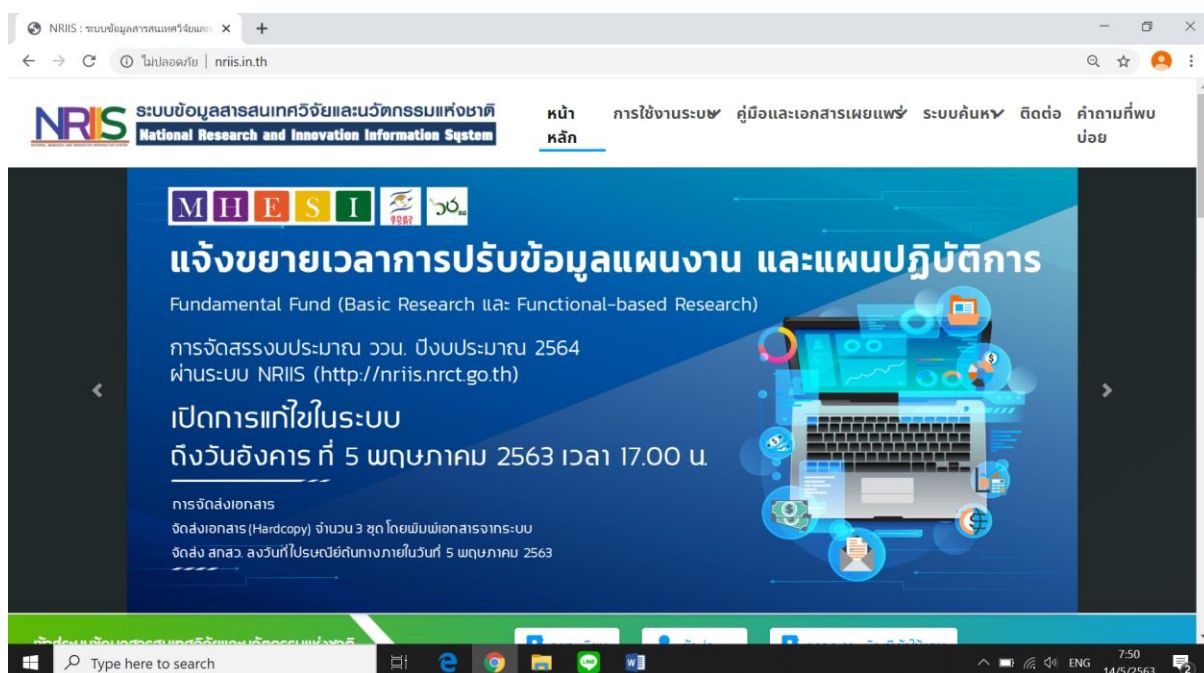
NRIIS : ระบบข้อมูลสารสนเทศวิจัยและ ×

ไม่ปลอดภัย | nriis.in.th

NRIIS ระบบข้อมูลสารสนเทศวิจัยและนวัตกรรมแห่งชาติ National Research and Innovation Information System

หน้าหลัก การใช้งานระบบ คู่มือและเอกสารเผยแพร่ ระบบค้นหา ติดต่อ คำถามที่พบบ่อย

MHESI วช.

แจ้งขยายเวลาการปรับข้อมูลแผนงาน และแผนปฏิบัติการ

Fundamental Fund (Basic Research และ Functional-based Research)

การจัดสรรงบประมาณ ววน. ปีงบประมาณ 2564
ผ่านระบบ NRIIS (http://nriis.nrct.go.th)

เปิดการแก้ไขในระบบ
ถึงวันอังคาร ที่ 5 พฤษภาคม 2563 เวลา 17.00 น.

การจัดส่งเอกสาร
จัดส่งเอกสาร (Hardcopy) จำนวน 3 ชุด โดยพิมพ์เอกสารจากระบบ
จัดส่ง สกสว. ลงวันที่ไปรษณีย์ต้นทางภายในวันที่ 5 พฤษภาคม 2563

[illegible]

Type here to search

ENG 7:50 14/5/2563